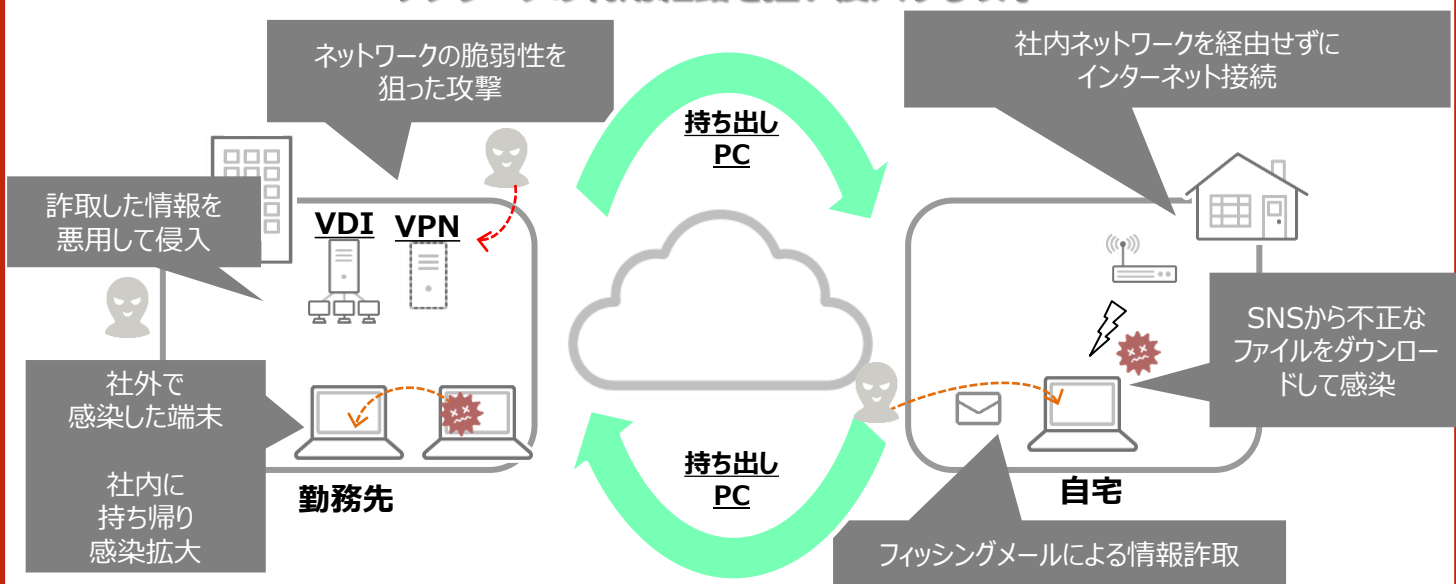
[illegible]

ネットワークの脆弱性を狙った攻撃

持ち出しPC

社内ネットワークを経由せずにインターネット接続

詐取した情報を悪用して侵入

VDI

VPN

SNSから不正なファイルをダウンロードして感染

社外で感染した端末

社内に持ち帰り感染拡大

勤務先

持ち出しPC

自宅

フィッシングメールによる情報詐取